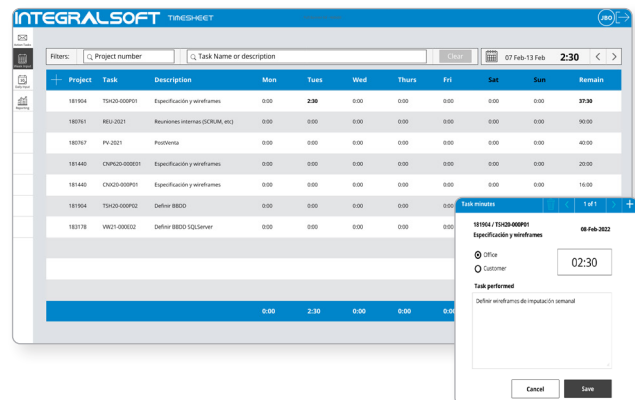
INTEGRALSOFT TIMESHEET

JBO

Filters: Project number | Task Name or description | Clear | 07 Feb-13 Feb | 2:30

| + | Project | Task | Description | Mon | Tues | Wed | Thurs | Fri | Sat | Sun | Remain |
|---|---|---|---|---|---|---|---|---|---|---|---|
| | 181904 | TSH20-000P01 | Especificación y wireframes | 0:00 | 2:30 | 0:00 | 0:00 | 0:00 | 0:00 | 0:00 | 37:30 |
| | 180761 | REU-2021 | Reuniones internas (SCRUM, etc) | 0:00 | 0:00 | 0:00 | 0:00 | 0:00 | 0:00 | 0:00 | 90:00 |
| | 180767 | PV-2021 | PostVenta | 0:00 | 0:00 | 0:00 | 0:00 | 0:00 | 0:00 | 0:00 | 40:00 |
| | 181440 | CNP620-000E01 | Especificación y wireframes | 0:00 | 0:00 | 0:00 | 0:00 | 0:00 | 0:00 | 0:00 | 20:00 |
| | 181440 | CNX20-000P01 | Especificación y wireframes | 0:00 | 0:00 | 0:00 | 0:00 | 0:00 | 0:00 | 0:00 | 16:00 |
| | 181904 | TSH20-000P02 | Definir BBDD | 0:00 | 0:00 | 0:00 | 0:00 | 0:00 | | | |
| | 183178 | VW21-000E02 | Definir BBDD SQLServer | 0:00 | 0:00 | 0:00 | 0:00 | 0:00 | | | |
| | | | | 0:00 | 2:30 | 0:00 | 0:00 | 0:00 | | | |

Task minutes | 1 of 1 | +

181904 / TSH20-000P01
Especificación y wireframes
08-Feb-2022

Office
Customer
02:30

Task performed
Definir wireframes de imputación semanal

Cancel
Save